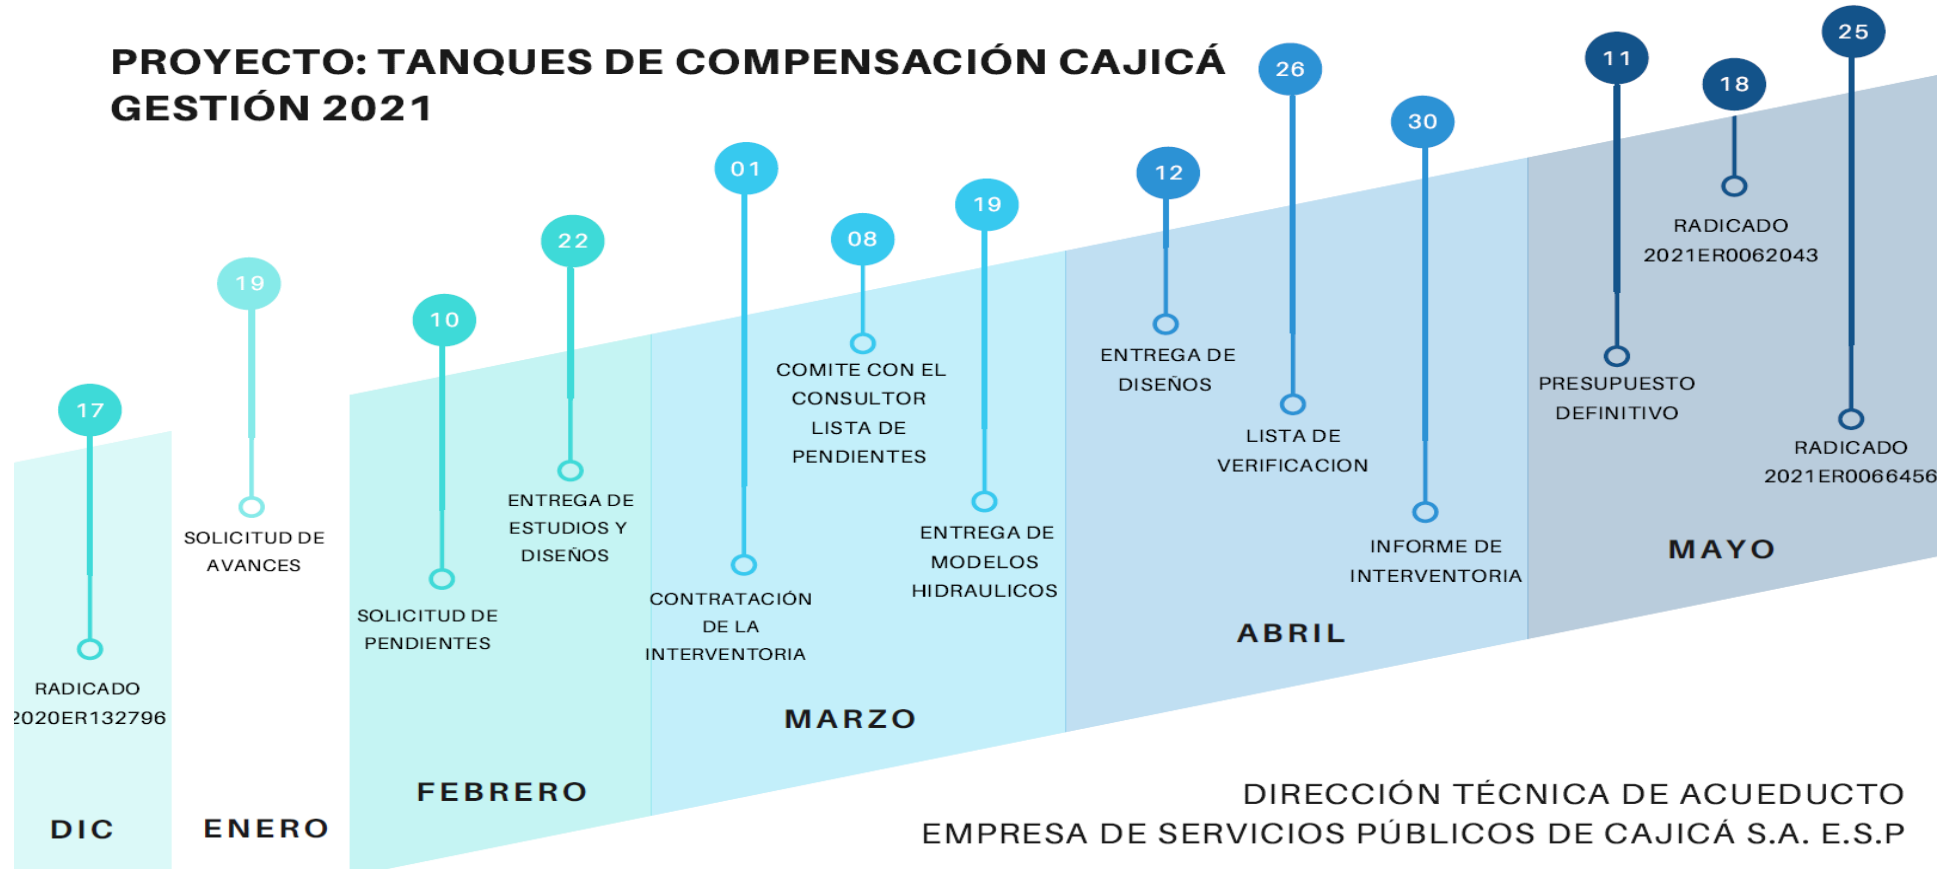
PROYECTO: TANQUES DE COMPENSACIÓN CAJICÁ
GESTIÓN 2021

17
RADICADO
2020ER132796
DIC

19
SOLICITUD DE AVANCES
ENERO

10
SOLICITUD DE PENDIENTES

22
ENTREGA DE ESTUDIOS Y DISEÑOS
FEBRERO

01
CONTRATACIÓN DE LA INTERVENTORIA

08
COMITE CON EL CONSULTOR LISTA DE PENDIENTES

19
ENTREGA DE MODELOS HIDRAULICOS
MARZO

12
ENTREGA DE DISEÑOS

26
LISTA DE VERIFICACION

30
INFORME DE INTERVENTORIA
ABRIL

11
PRESUPUESTO DEFINITIVO

18
RADICADO
2021ER0062043

25
RADICADO
2021ER0066456
MAYO

DIRECCIÓN TÉCNICA DE ACUEDUCTO
EMPRESA DE SERVICIOS PÚBLICOS DE CAJICÁ S.A. E.S.P